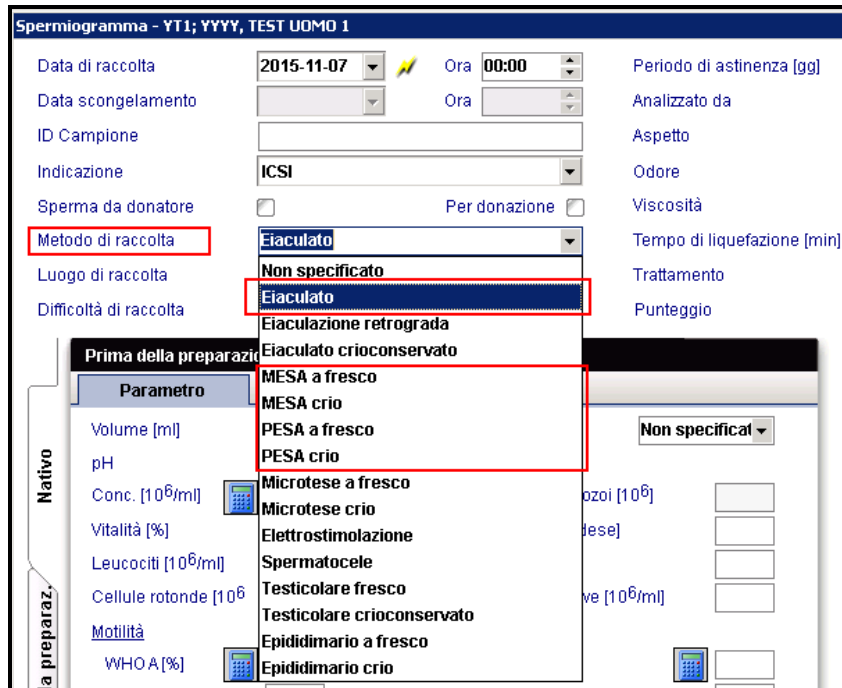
Spermiogramma - YT1; YYYY, TEST UOMO 1

Data di raccolta 2015-11-07 Ora 00:00 Periodo di astinenza [gg]

Data scongelamento Ora Analizzato da

ID Campione Aspetto

Indicazione ICSI Odore

Sperma da donatore Per donazione Viscosità

Metodo di raccolta Eiaculato Tempo di liquefazione [min]

Luogo di raccolta Trattamento

Difficoltà di raccolta Punteggio

Non specificato
Eiaculato
Eiaculazione retrograda
Eiaculato crioconservato
MESA a fresco
MESA crio
PESA a fresco
PESA crio
Microtese a fresco
Microtese crio
Elettrostimolazione
Spermatocele
Testicolare fresco
Testicolare crioconservato
Epididimario a fresco
Epididimario crio

Prima della preparazi

Parametro

Volume [ml] Non specificat

pH

Conc. [$10^6$/ml] zoi [$10^6$]

Vitalità [%] lese]

Leucociti [$10^6$/ml]

Cellule rotonde [$10^6$ ve [$10^6$/ml]

Motilità

WHO A [%]

Nativo

a preparaz.